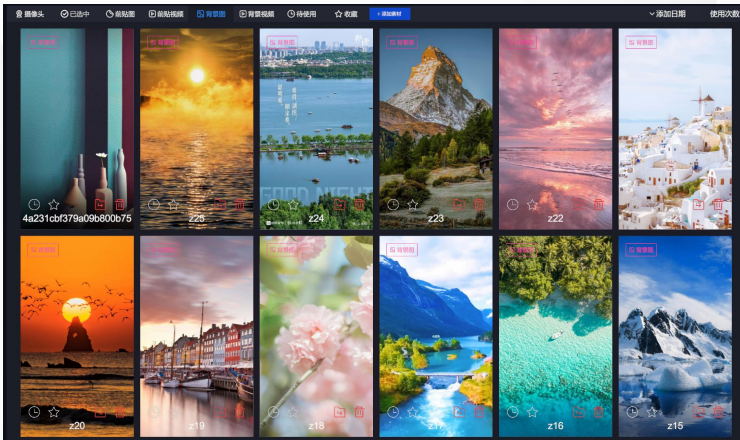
摄像头 已选中 前贴图 前贴视频 背景图 背景视频 待使用 收藏 + 添加素材 添加日期 使用次数

背景图 4a231cbf379a09b800b75
背景图 z25
背景图 z24
z23
背景图 z22
背景图

背景图 z20
z19
z18
背景图 z17
z16
背景图 z15